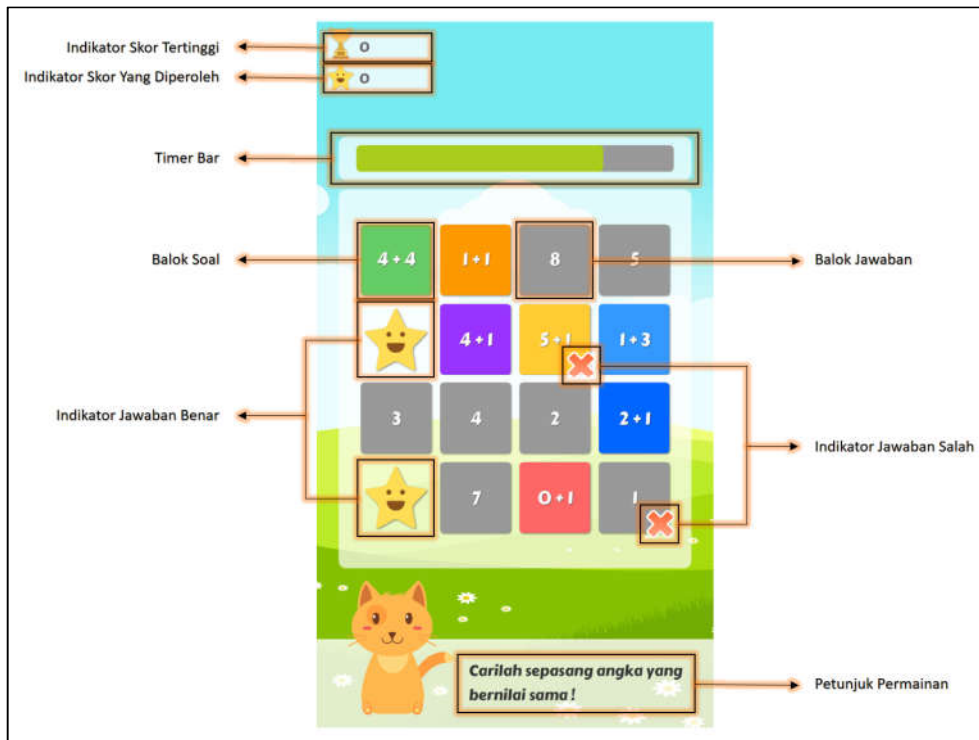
Indikator Skor Tertinggi
0
Indikator Skor Yang Diperoleh
0
Timer Bar
Balok Soal
Balok Jawaban

| 4 + 4 | 1 + 1 | 8 | 5 |
|---|---|---|---|
|  | 4 + 1 | 5 + 1 | 1 + 3 |
| 3 | 4 | 2 | 2 + 1 |
|  | 7 | 0 + 1 | 1 |

Indikator Jawaban Benar
Indikator Jawaban Salah
Carilah sepasang angka yang bernilai sama !
Petunjuk Permainan